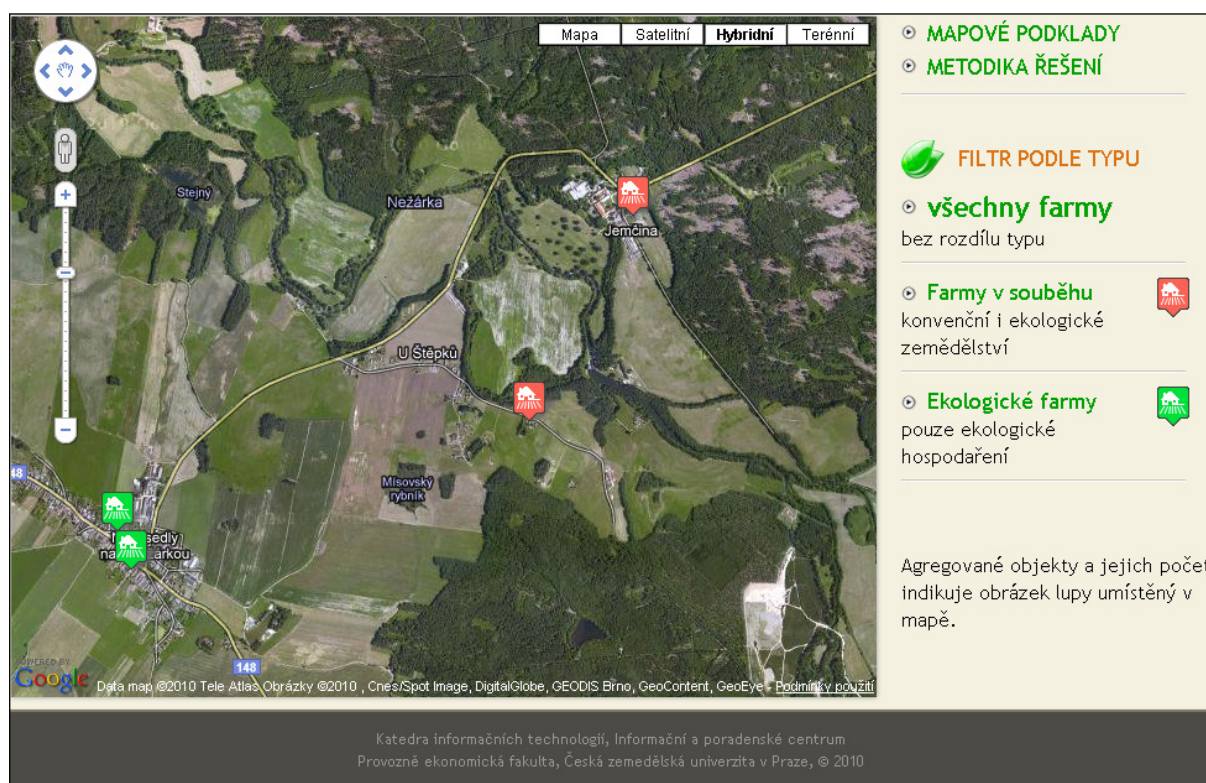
Mapa | Satelitní | Hybridní | Terénní

Stejný
Nežárka
Jemčina
U Štěpků
Mísovský rybník
148
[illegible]sedly na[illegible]arkou
148
POWERED BY Google
Data map ©2010 Tele Atlas Obrázky ©2010 , Cnes/Spot Image, DigitalGlobe, GEODIS Brno, GeoContent, GeoEye - Podmínky použití

MAPOVÉ PODKLADY
METODIKA ŘEŠENÍ

FILTR PODLE TYPU

všechny farmy
bez rozdílu typu

Farmy v souběhu
konvenční i ekologické zemědělství

Ekologické farmy
pouze ekologické hospodaření

Agregované objekty a jejich počet indikuje obrázek lupy umístěný v mapě.

Katedra informačních technologií, Informační a poradenské centrum
Provozně ekonomická fakulta, Česká zemědělská univerzita v Praze, © 2010